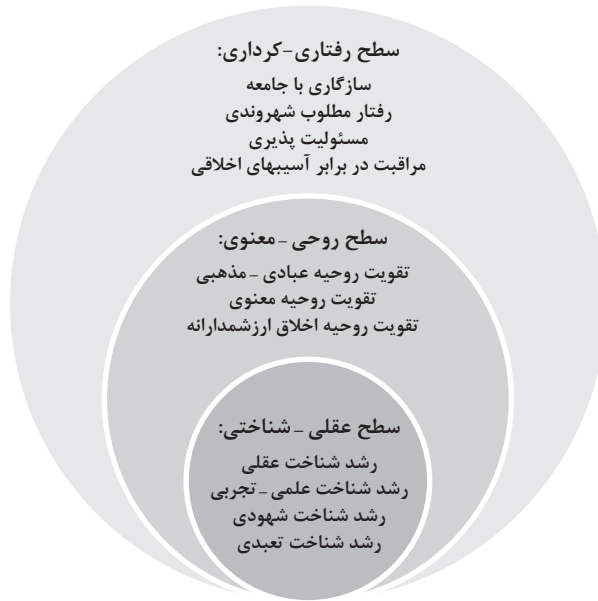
سطح رفتاری-کرداری:
سازگاری با جامعه
رفتار مطلوب شهروندی
مسئولیت پذیری
مراقبت در برابر آسیبهای اخلاقی

سطح روحی ـ معنوی:
تقویت روحیه عبادی ـ مذهبی
تقویت روحیه معنوی
تقویت روحیه اخلاق ارزشمدارانه

سطح عقلی ـ شناختی:
رشد شناخت عقلی
رشد شناخت علمی ـ تجربی
رشد شناخت شهودی
رشد شناخت تعبدی